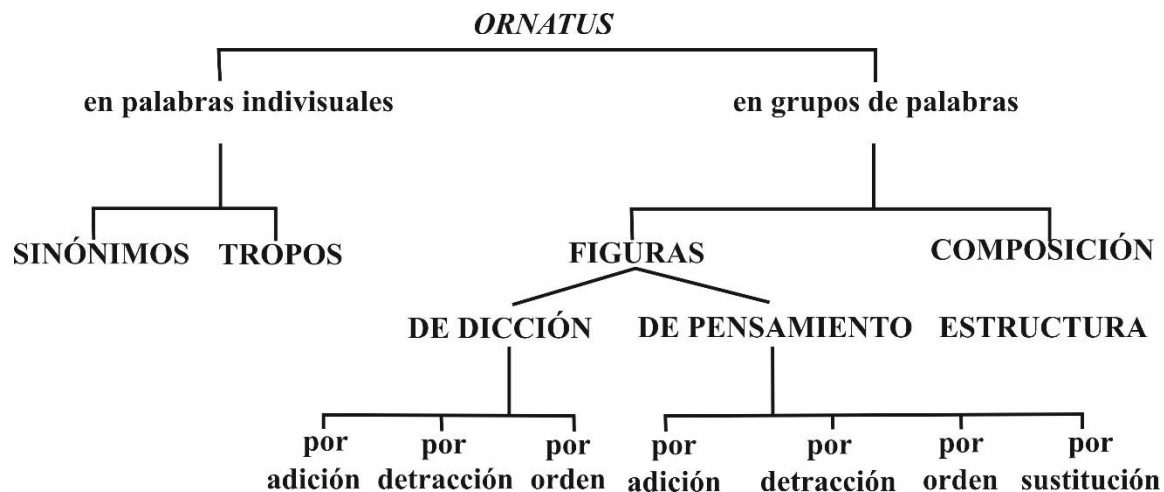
ORNATUS

en palabras indivisuales

en grupos de palabras

SINÓNIMOS TROPOS

FIGURAS

COMPOSICIÓN

DE DICCIÓN

DE PENSAMIENTO

ESTRUCTURA

por adición

por detracción

por orden

por adición

por detracción

por orden

por sustitución